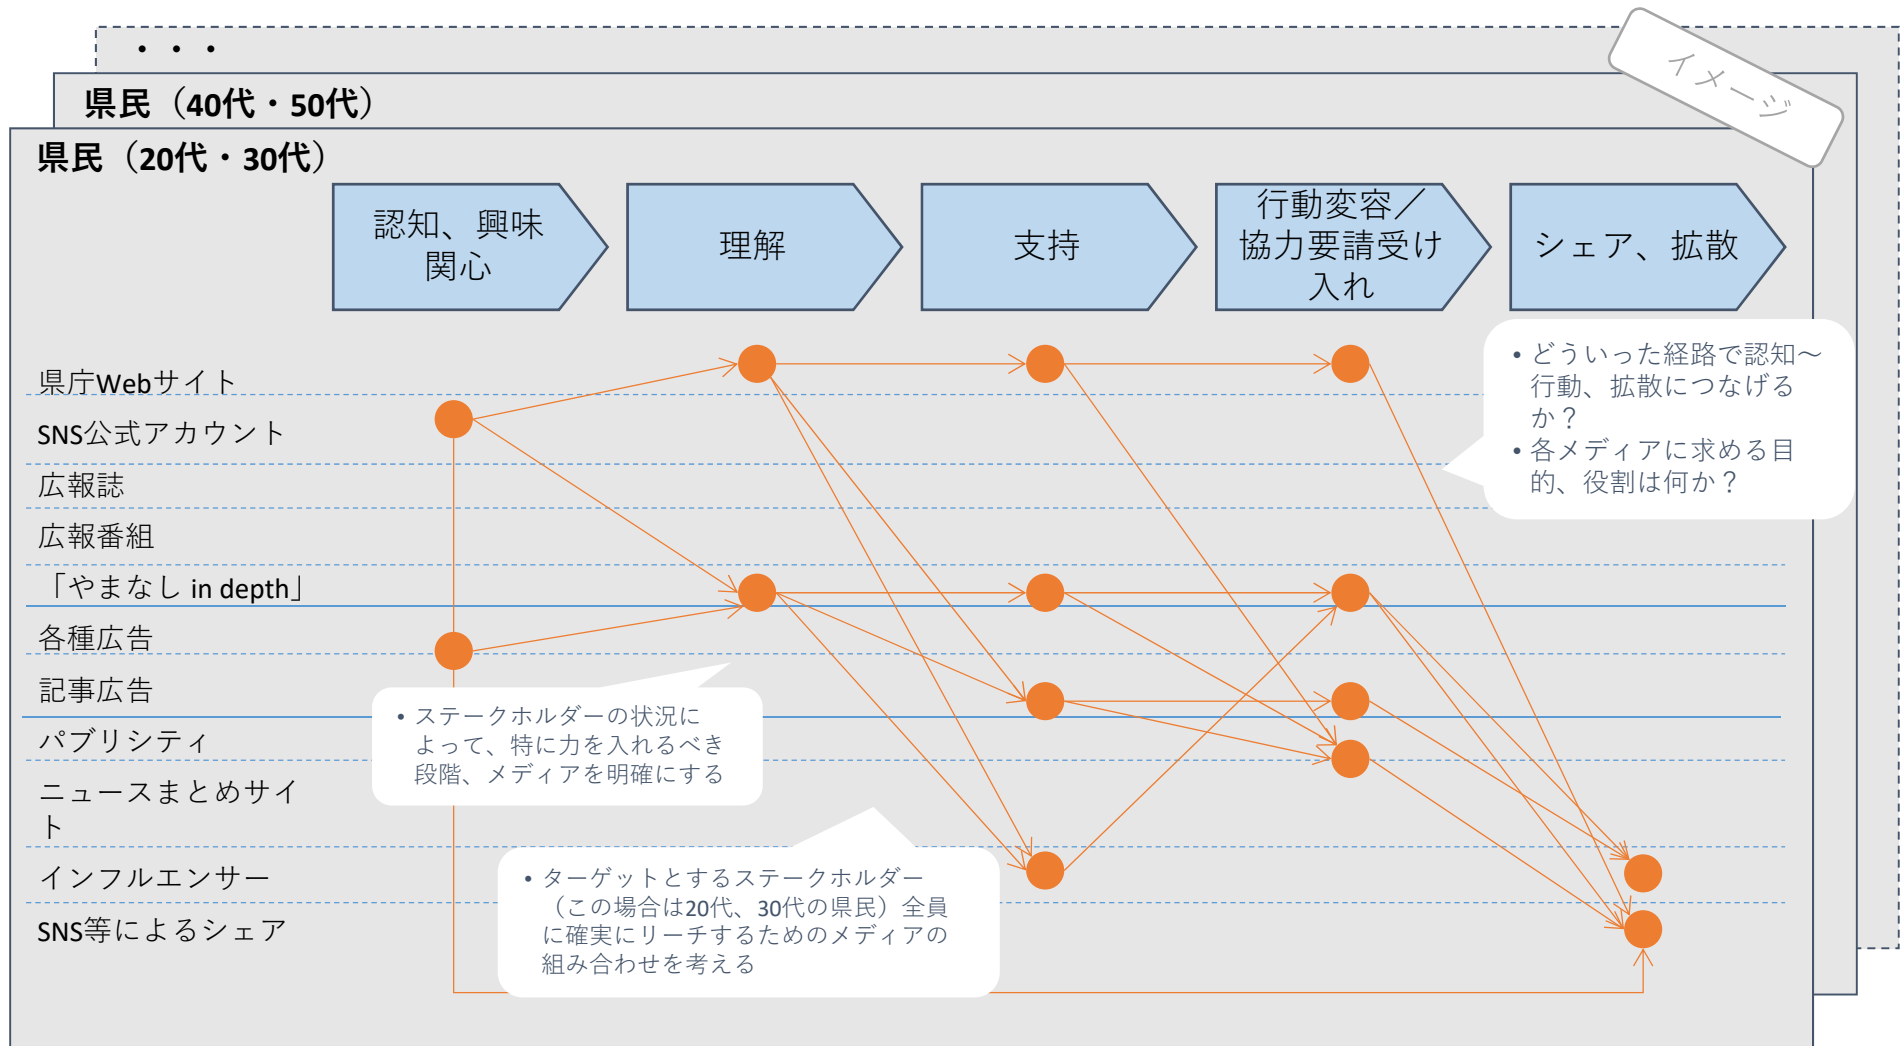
・・・

県民（40代・50代）

イメージ

県民（20代・30代）

認知、興味関心

理解

支持

行動変容／協力要請受け入れ

シェア、拡散

県庁Webサイト

SNS公式アカウント

広報誌

広報番組

「やまなし in depth」

各種広告

記事広告

パブリシティ

ニュースまとめサイト

インフルエンサー

SNS等によるシェア

• どういった経路で認知～行動、拡散につなげるか？
• 各メディアに求める目的、役割は何か？

• ステークホルダーの状況によって、特に力を入れるべき段階、メディアを明確にする

• ターゲットとするステークホルダー（この場合は20代、30代の県民）全員に確実にリーチするためのメディアの組み合わせを考える